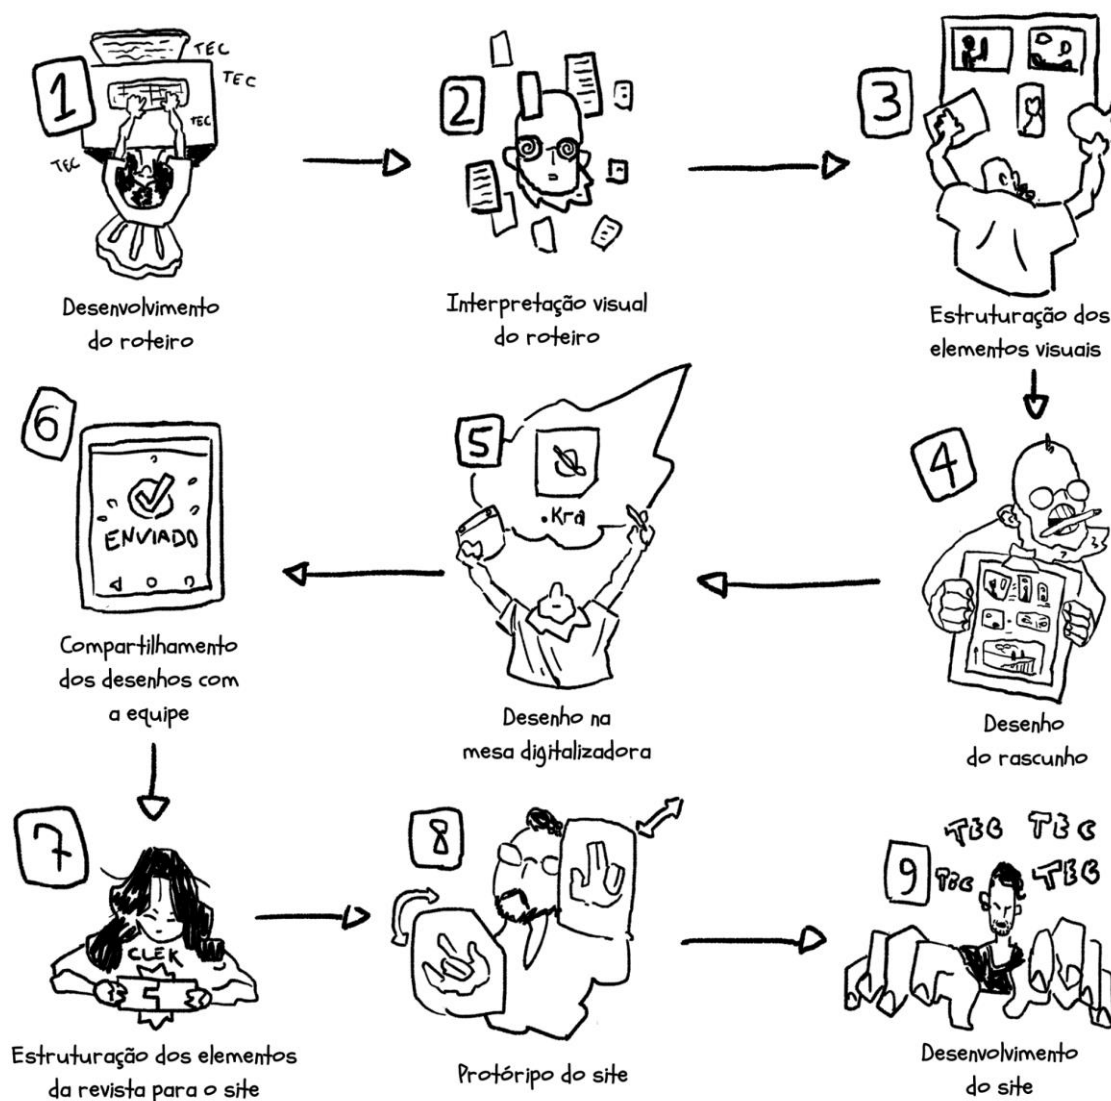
1

TEC TEC TEC TEC

Desenvolvimento do roteiro

2

Interpretação visual do roteiro

3

Estruturação dos elementos visuais

4

Desenho do rascunho

5

.Kra

Desenho na mesa digitalizadora

6

ENVIADO

Compartilhamento dos desenhos com a equipe

7

CLEK

Estruturação dos elementos da revista para o site

8

Protóripo do site

9

TEC TEC TEC TEC

Desenvolvimento do site